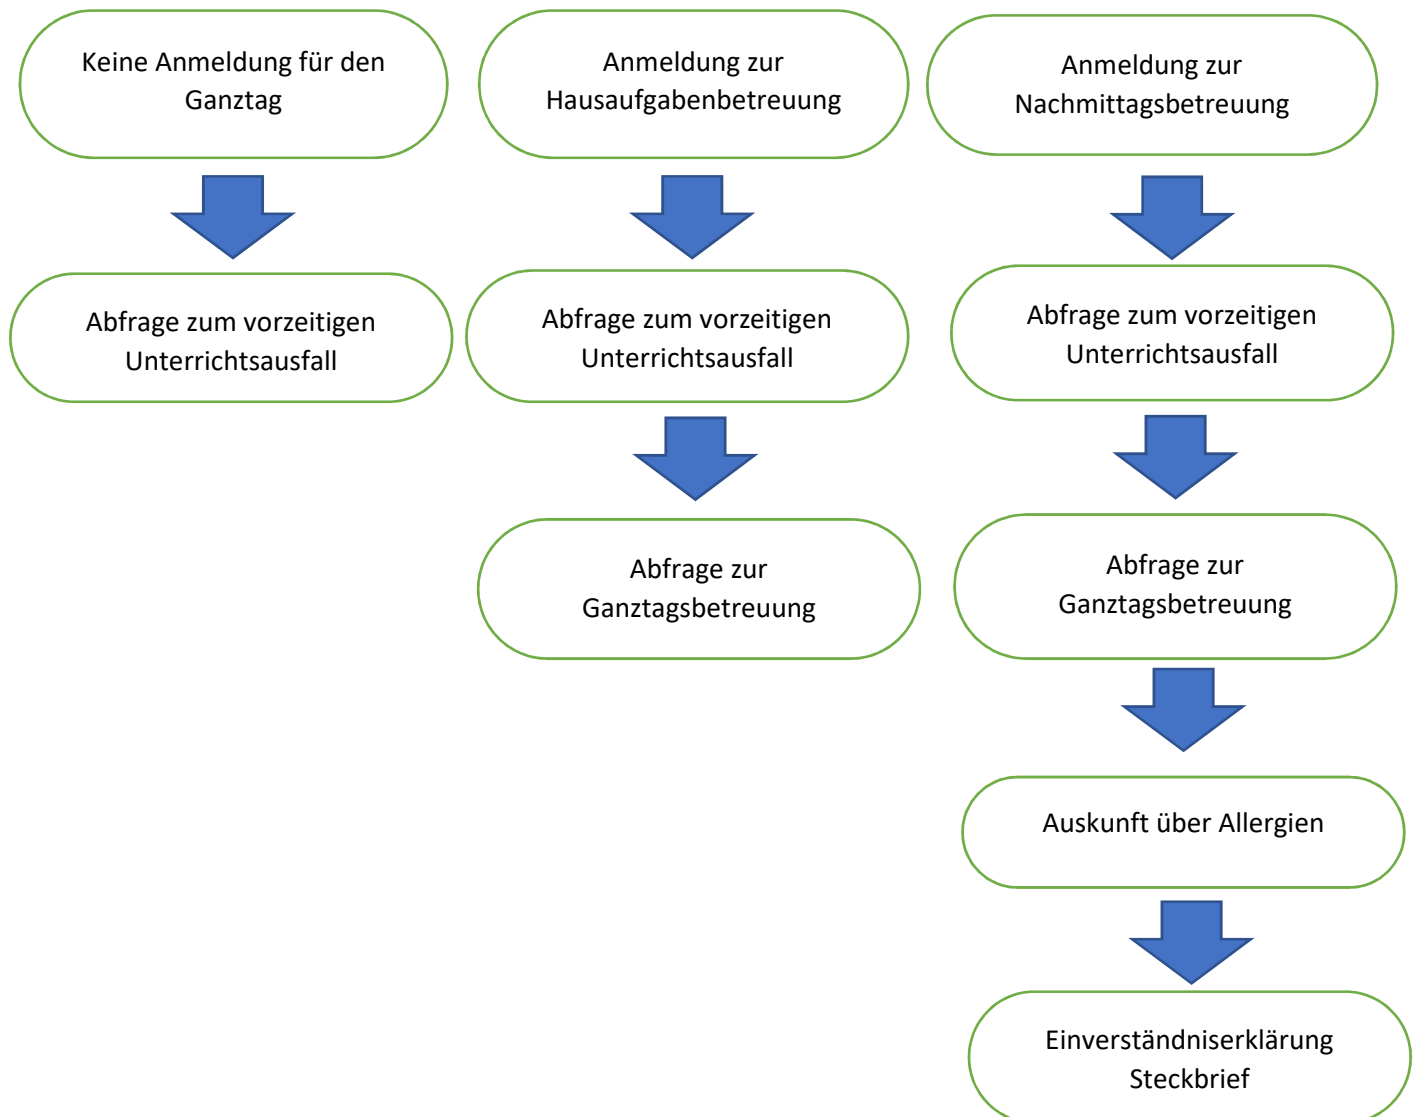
Keine Anmeldung für den Ganztag

Abfrage zum vorzeitigen Unterrichtsausfall

Anmeldung zur Hausaufgabenbetreuung

Abfrage zum vorzeitigen Unterrichtsausfall

Abfrage zur Ganztagsbetreuung

Anmeldung zur Nachmittagsbetreuung

Abfrage zum vorzeitigen Unterrichtsausfall

Abfrage zur Ganztagsbetreuung

Auskunft über Allergien

Einverständniserklärung Steckbrief